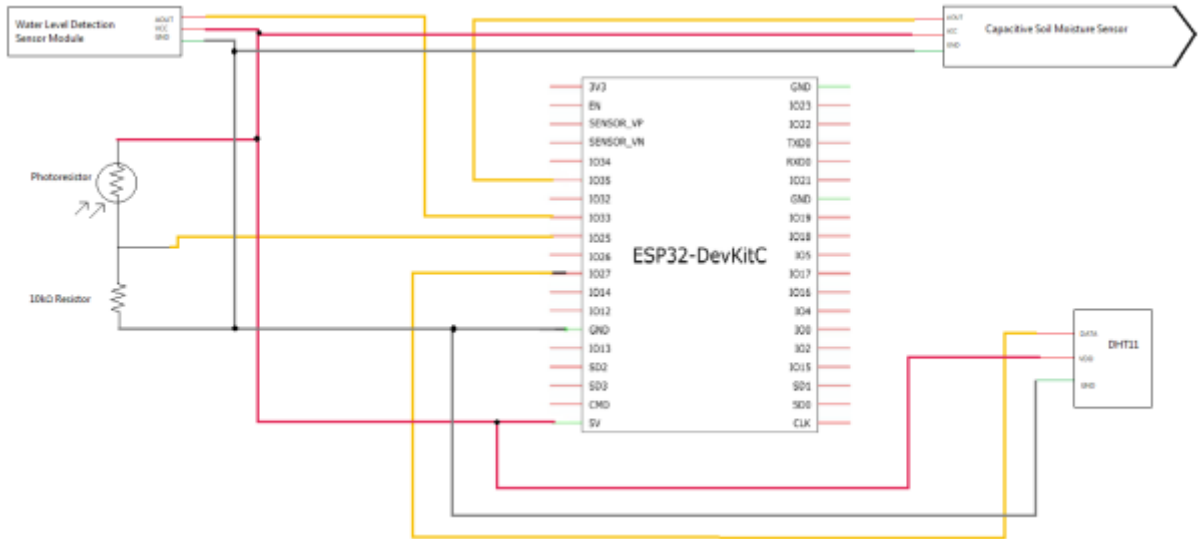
Water Level Detection Sensor Module

AOUT
VCC
GND

AOUT
VCC
GND

Capacitive Soil Moisture Sensor

Photoresistor

10kΩ Resistor

3V3
EN
SENSOR_VP
SENSOR_VN
IO34
IO35
IO32
IO33
IO25
IO26
IO27
IO14
IO12
GND
IO13
SD2
SD3
CMD
5V

GND
IO23
IO22
TXD0
RXD0
IO21
GND
IO19
IO18
IO5
IO17
IO16
IO4
IO0
IO2
IO15
SD1
SD0
CLK

ESP32-DevKitC

DATA
VDD
GND

DHT11